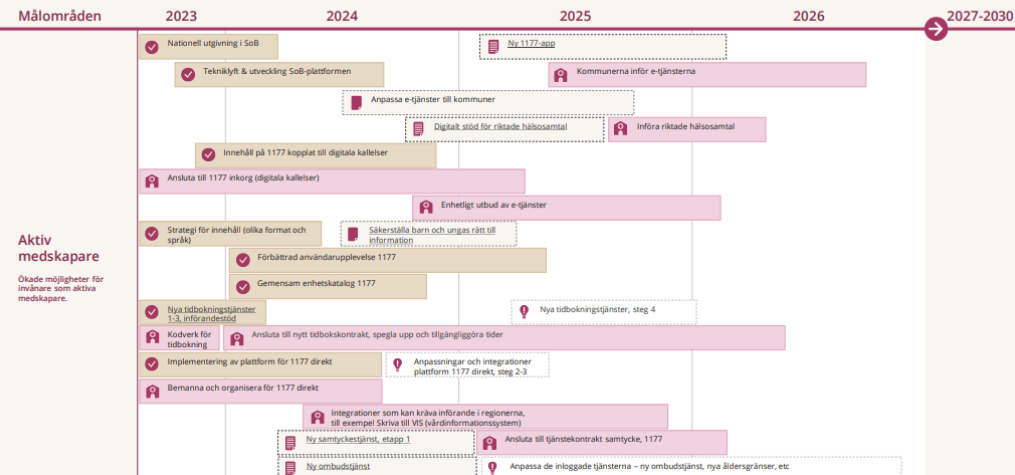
Målområden 2023 2024 2025 2026 2027-2030

Aktiv medskapare

Ökade möjligheter för invånare som aktiva medskapare.

Nationell utgivning i SoB

Ny 1177-app

Tekniklyft & utveckling SoB-plattformen

Kommunerna inför e-tjänsterna

Anpassa e-tjänster till kommuner

Digitalt stöd för riktade hälsosamtal

Införa riktade hälsosamtal

Innehåll på 1177 kopplat till digitala kallelser

Ansluta till 1177 inkorg (digitala kallelser)

Enhetligt utbud av e-tjänster

Strategi för innehåll (olika format och språk)

Säkerställa barn och ungas rätt till information

Förbättrad användarupplevelse 1177

Gemensam enhetskatalog 1177

Nya tidbokningstjänster 1-3, införandestöd

Nya tidbokningstjänster, steg 4

Kodverk för tidbokning

Ansluta till nytt tidbokskontrakt, spegla upp och tillgängliggöra tider

Implementering av plattform för 1177 direkt

Anpassningar och integrationer plattform 1177 direkt, steg 2-3

Bemanna och organisera för 1177 direkt

Integrationer som kan kräva införande i regionerna, till exempel Skriva till VIS (vårdinformationssystem)

Ny samtyckestjänst, etapp 1

Ansluta till tjänstekontrakt samtycke, 1177

Ny ombudstjänst

Anpassa de inloggade tjänsterna – ny ombudstjänst, nya åldersgränser, etc